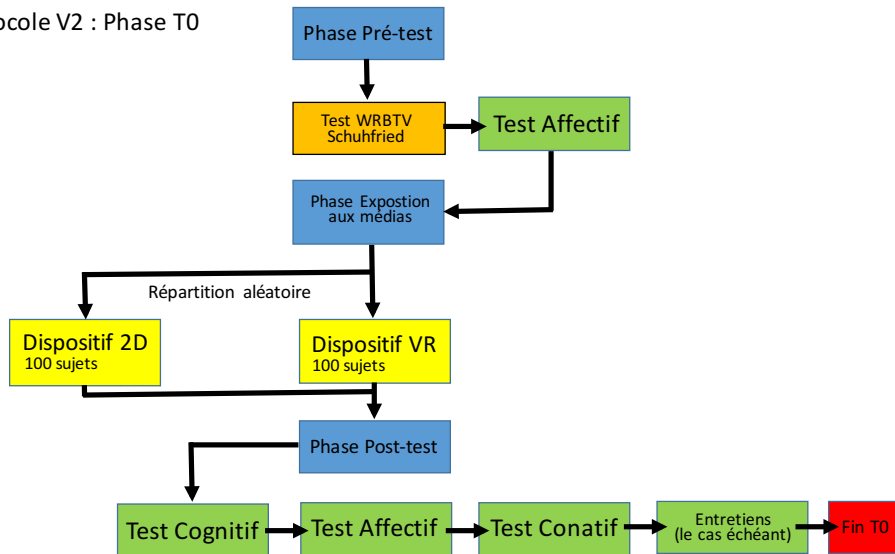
ocole V2 : Phase T0

Phase Pré-test

Test WRBTV Schuhfried

Test Affectif

Phase Expostion aux médias

Répartition aléatoire

Dispositif 2D
100 sujets

Dispositif VR
100 sujets

Phase Post-test

Test Cognitif

Test Affectif

Test Conatif

Entretiens (le cas échéant)

Fin T0